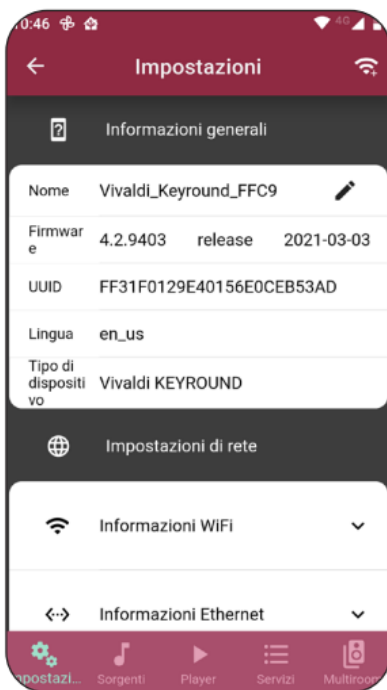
0:46

Impostazioni

Informazioni generali

| Nome | Vivaldi_Keyround_FFC9 |
|---|---|
| Firmware | 4.2.9403 release 2021-03-03 |
| UUID | FF31F0129E40156E0CEB53AD |
| Lingua | en_us |
| Tipo di dispositivo | Vivaldi KEYROUND |

Impostazioni di rete

Informazioni WiFi

Informazioni Ethernet

mpostazi... Sorgenti Player Servizi Multiroom